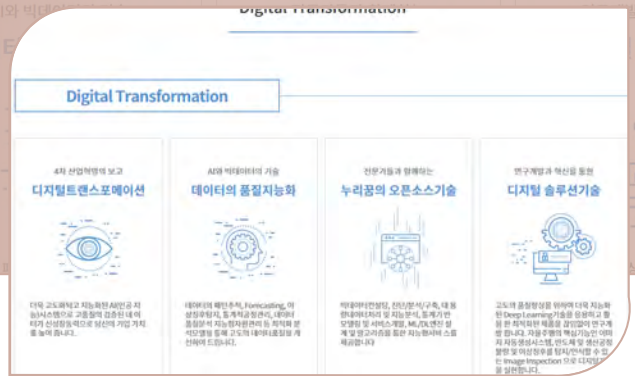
Digital Transformation

Digital Transformation

4차 산업혁명의 보고
디지털트랜스포메이션

더욱 고도화되고 지능화된 AI(인공 지능)시스템으로 고품질의 검증된 데이터가 신성장동력으로 성장하여 기업 가치를 높여 줍니다.

AI와 빅데이터의 기술
데이터의 품질지능화

데이터의 패턴추적, Forecasting, 이상징후탐지, 통계적공정관리, 데이터 품질분석 지능형자원관리 등 최적화 분석모델링 통해 고도의 데이터로정립 개선하여 드립니다.

전문가들과 함께하는
누리꿈의 오픈소스기술

빅데이터컨설팅, 전처리/분석/구축, 대용량데이터처리 및 지능분석, 통계가반 모델링 및 서비스개발, ML/DL엔진 설계 및 알고리즘을 통한 지능형서비스를 제공합니다

연구개발과 혁신을 통한
디지털 솔루션기술

고도의 품질향상을 위하여 더욱 지능화된 Deep Learning기술을 응용하고 활용 한 최적화된 제품을 끊임없이 연구개발 합니다. 자율주행의 핵심기능인 이미지 자동생성시스템, 반도체 및 생산공정 불량 및 이상징후를 탐지/인식할 수 있는 Image Inspection 으로 디지털 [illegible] 을 실현합니다.